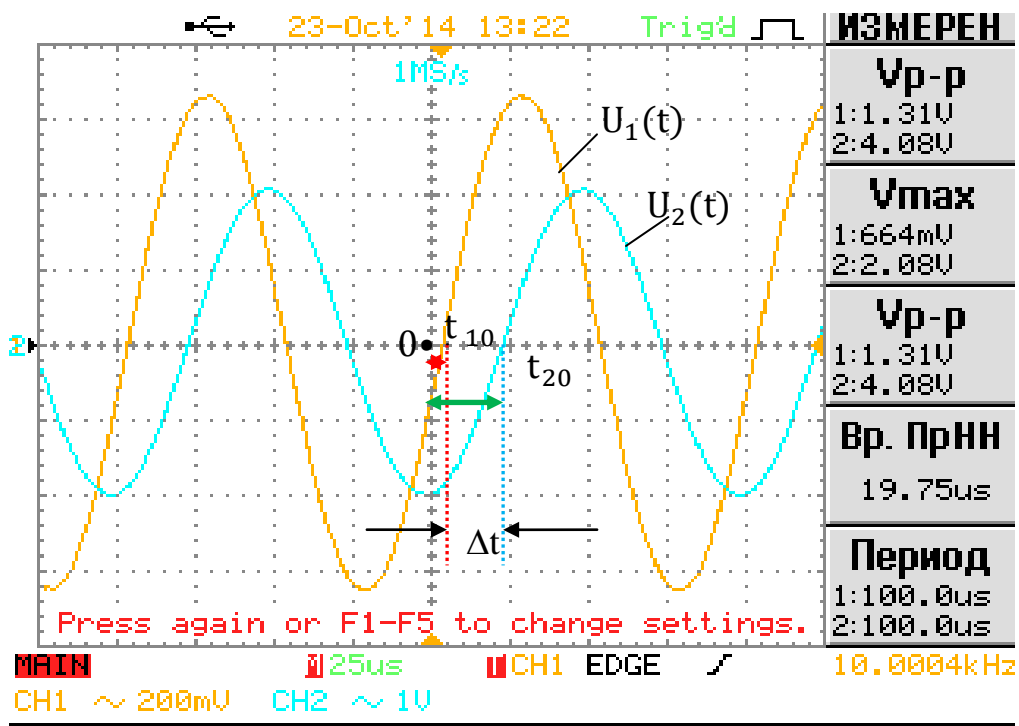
23-Oct'14 13:22 Trig'd

ИЗМЕРЕН

Vp-p
1:1.31V
2:4.08V

Vmax
1:664mV
2:2.08V

Vp-p
1:1.31V
2:4.08V

Вр. ПрНН
19.75us

Период
1:100.0us
2:100.0us

1MS/s

$U_1(t)$

$U_2(t)$

2

0

$t_{10}$

$t_{20}$

$\Delta t$

Press again or F1-F5 to change settings.

MAIN 25us CH1 EDGE 10.0004kHz

CH1 ~ 200mV CH2 ~ 1V